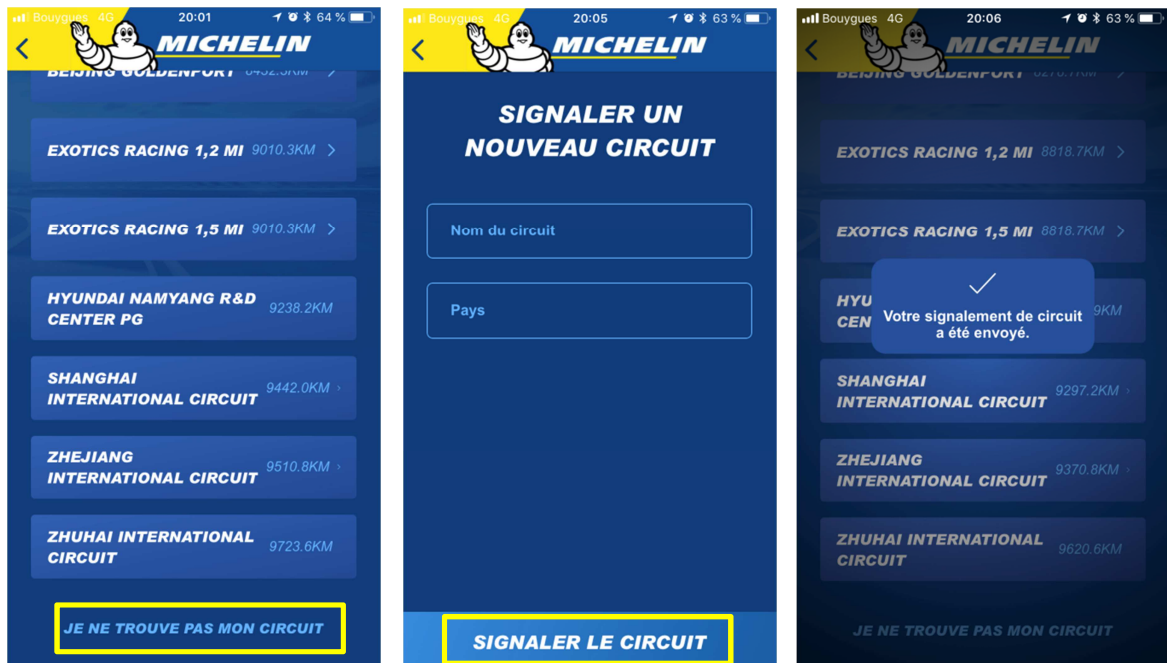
Bouygues 4G 20:01 64 %

MICHELIN

BEIJING GOLDENPORT 8452.5KM

EXOTICS RACING 1,2 MI 9010.3KM

EXOTICS RACING 1,5 MI 9010.3KM

HYUNDAI NAMYANG R&D CENTER PG 9238.2KM

SHANGHAI INTERNATIONAL CIRCUIT 9442.0KM

ZHEJIANG INTERNATIONAL CIRCUIT 9510.8KM

ZHUHAI INTERNATIONAL CIRCUIT 9723.6KM

JE NE TROUVE PAS MON CIRCUIT

Bouygues 4G 20:05 63 %

MICHELIN

SIGNALER UN NOUVEAU CIRCUIT

Nom du circuit

Pays

SIGNALER LE CIRCUIT

Bouygues 4G 20:06 63 %

MICHELIN

BEIJING GOLDENPORT 8276.7KM

EXOTICS RACING 1,2 MI 8818.7KM

EXOTICS RACING 1,5 MI 8818.7KM

HYU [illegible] CEN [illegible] 9KM

Votre signalement de circuit a été envoyé.

SHANGHAI INTERNATIONAL CIRCUIT 9297.2KM

ZHEJIANG INTERNATIONAL CIRCUIT 9370.8KM

ZHUHAI INTERNATIONAL CIRCUIT 9620.6KM

JE NE TROUVE PAS MON CIRCUIT